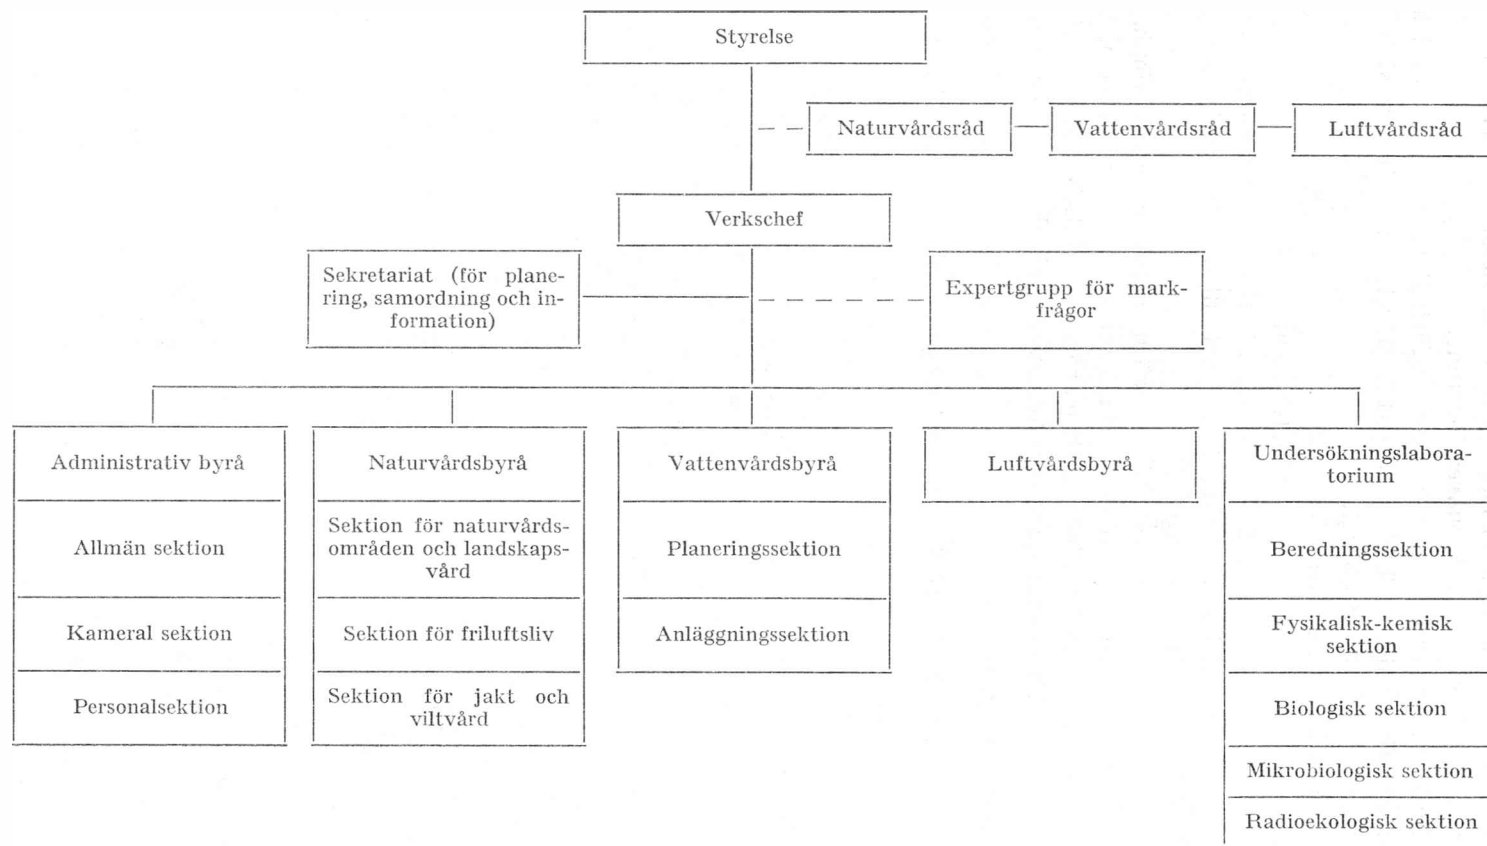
Styrelse

Naturvårdsråd

Vattenvårdsråd

Luftvårdsråd

Verkschef

Sekretariat (för planering, samordning och information)

Expertgrupp för markfrågor

Administrativ byrå

Allmän sektion

Kameral sektion

Personalsektion

Naturvårdsbyrå

Sektion för naturvårdsområden och landskapsvård

Sektion för friluftsliv

Sektion för jakt och viltvård

Vattenvårdsbyrå

Planeringssektion

Anläggningssektion

Luftvårdsbyrå

Undersökningslaboratorium

Beredningssektion

Fysikalisk-kemisk sektion

Biologisk sektion

Mikrobiologisk sektion

Radioekologisk sektion